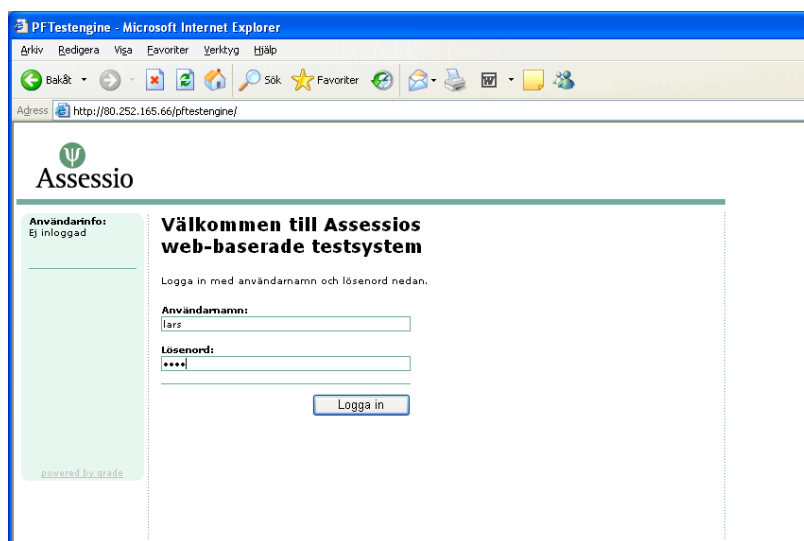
PFTestengine - Microsoft Internet Explorer

Arkiv Redigera Visa Favoriter Verktyg Hjälp

Bakåt Sök Favoriter

Adress http://80.252.165.66/pftestengine/

Assessio

Användarinfo:
Ej inloggad

Välkommen till Assessios web-baserade testsystem

Logga in med användarnamn och lösenord nedan.

Användarnamn:
lars

Lösenord:
••••

Logga in

powered by grade